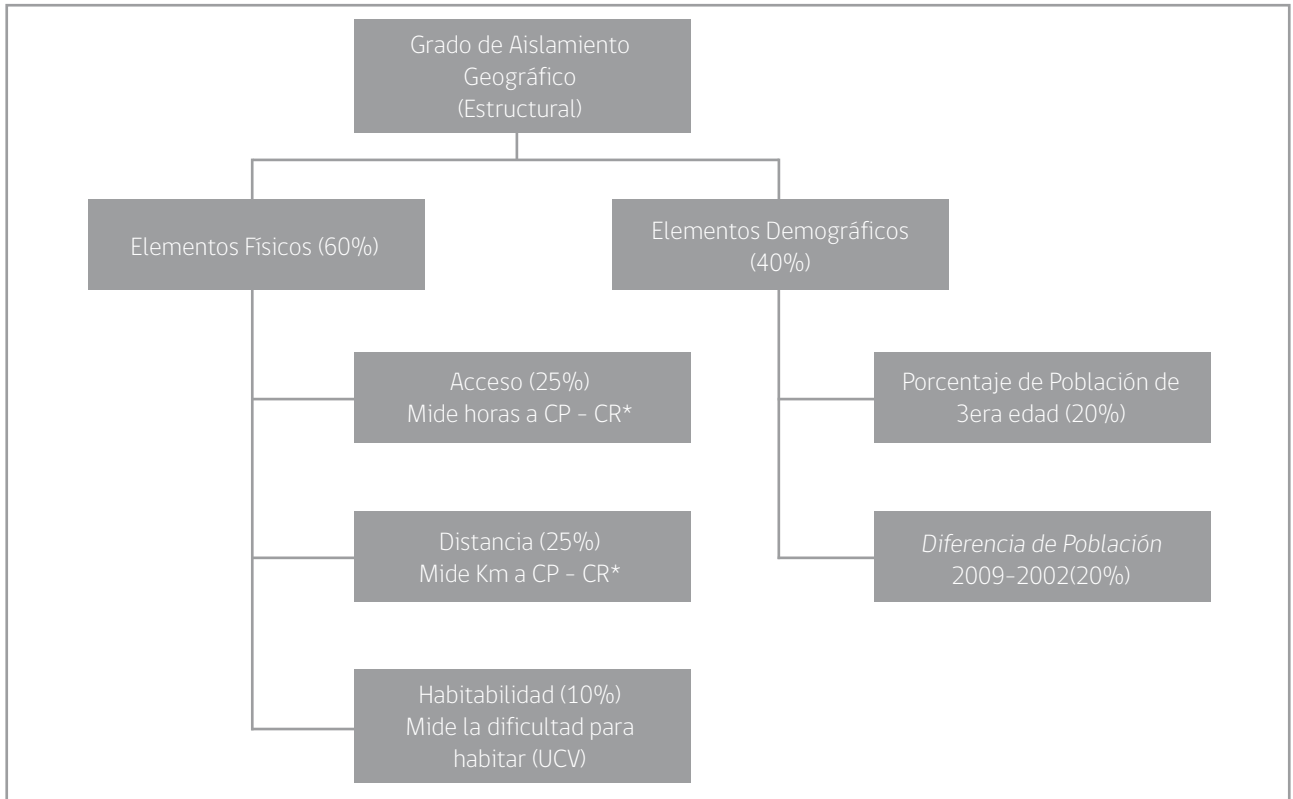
Grado de Aislamiento Geográfico (Estructural)

Elementos Físicos (60%)

Elementos Demográficos (40%)

Acceso (25%)
Mide horas a CP - CR*

Distancia (25%)
Mide Km a CP - CR*

Habitabilidad (10%)
Mide la dificultad para habitar (UCV)

Porcentaje de Población de 3era edad (20%)

Diferencia de Población
2009-2002(20%)